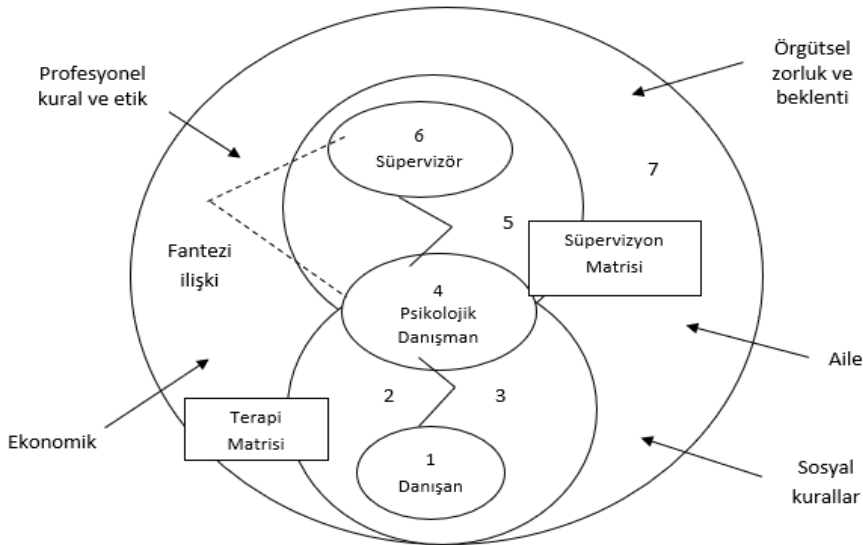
Profesyonel kural ve etik

Örgütsel zorluk ve beklenti

6
Süpervizör

7

5

Süpervizyon Matrisi

Fantezi ilişki

4
Psikolojik Danışman

Aile

2

3

Terapi Matrisi

Ekonomik

1
Danışan

Sosyal kurallar